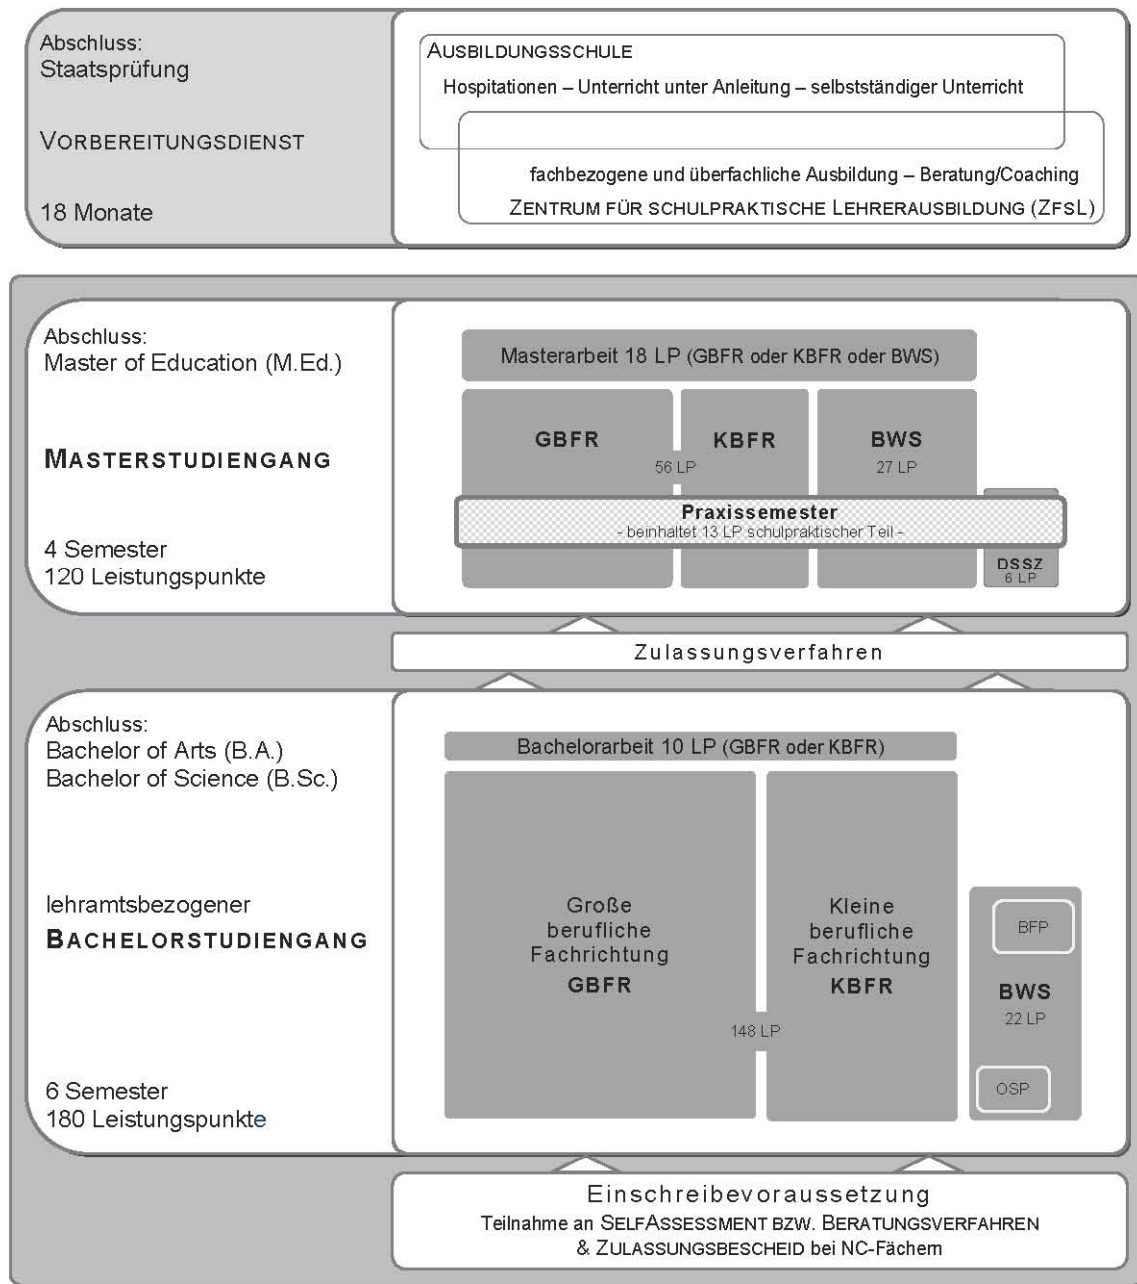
Abschluss:
Staatsprüfung

VORBEREITUNGSDIENST

18 Monate

AUSBILDUNGSSCHULE
Hospitationen – Unterricht unter Anleitung – selbstständiger Unterricht

fachbezogene und überfachliche Ausbildung – Beratung/Coaching
ZENTRUM FÜR SCHULPRAKTISCHE LEHRERAUSBILDUNG (ZFSL)

Abschluss:
Master of Education (M.Ed.)

MASTERSTUDIENGANG

4 Semester
120 Leistungspunkte

Masterarbeit 18 LP (GBFR oder KBFR oder BWS)

GBFR

KBFR

56 LP

BWS
27 LP

Praxissemester
- beinhaltet 13 LP schulpraktischer Teil -

DSSZ
6 LP

Zulassungsverfahren

Abschluss:
Bachelor of Arts (B.A.)
Bachelor of Science (B.Sc.)

lehramtsbezogener
BACHELORSTUDIENGANG

6 Semester
180 Leistungspunkte

Bachelorarbeit 10 LP (GBFR oder KBFR)

Große berufliche Fachrichtung
GBFR

Kleine berufliche Fachrichtung
KBFR

148 LP

BFP

BWS
22 LP

OSP

Einschreibevoraussetzung
Teilnahme an SELFASSESSMENT BZW. BERATUNGSVERFAHREN
& ZULASSUNGSBESCHEID bei NC-Fächern